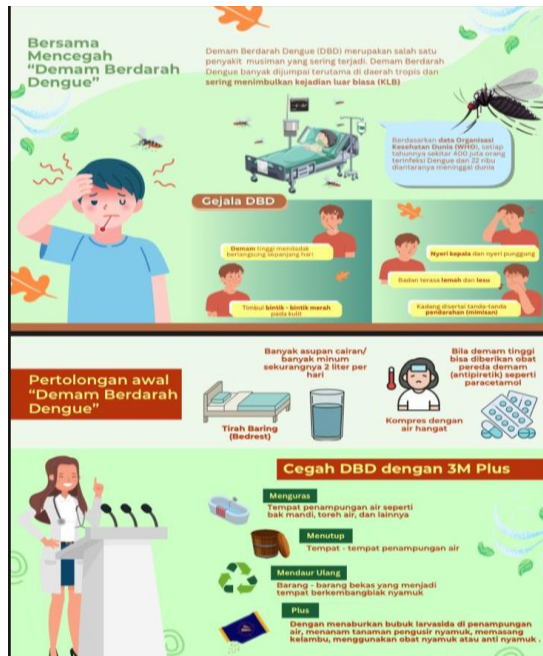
Bersama Mencegah "Demam Berdarah Dengue"

Demam Berdarah Dengue (DBD) merupakan salah satu penyakit musiman yang sering terjadi. Demam Berdarah Dengue banyak dijumpai terutama di daerah tropis dan sering menimbulkan kejadian luar biasa (KLB)

Berdasarkan data Organisasi Kesehatan Dunia (WHO), setiap tahunnya sekitar 400 juta orang terinfeksi Dengue dan 22 ribu diantaranya meninggal dunia

Gejala DBD

Demam tinggi mendadak berlangsung sepanjang hari

Timbul bintik - bintik merah pada kulit

Nyeri kepala dan nyeri punggung

Badan terasa lemah dan lesu

Kadang disertai tanda-tanda perdarahan (mimisan)

Pertolongan awal "Demam Berdarah Dengue"

Tirah Baring (Bedrest)

Banyak asupan cairan/ banyak minum sekurangnya 2 liter per hari

Kompres dengan air hangat

Bila demam tinggi bisa diberikan obat pereda demam (antipiretik) seperti paracetamol

Cegah DBD dengan 3M Plus

Menguras
Tempat penampungan air seperti bak mandi, toreh air, dan lainnya

Menutup
Tempat - tempat penampungan air

Mendaur Ulang
Barang - barang bekas yang menjadi tempat berkembangbiak nyamuk

Plus
Dengan menaburkan bubuk larvasida di penampungan air, menanam tanaman pengusir nyamuk, memasang kelambu, menggunakan obat nyamuk atau anti nyamuk .